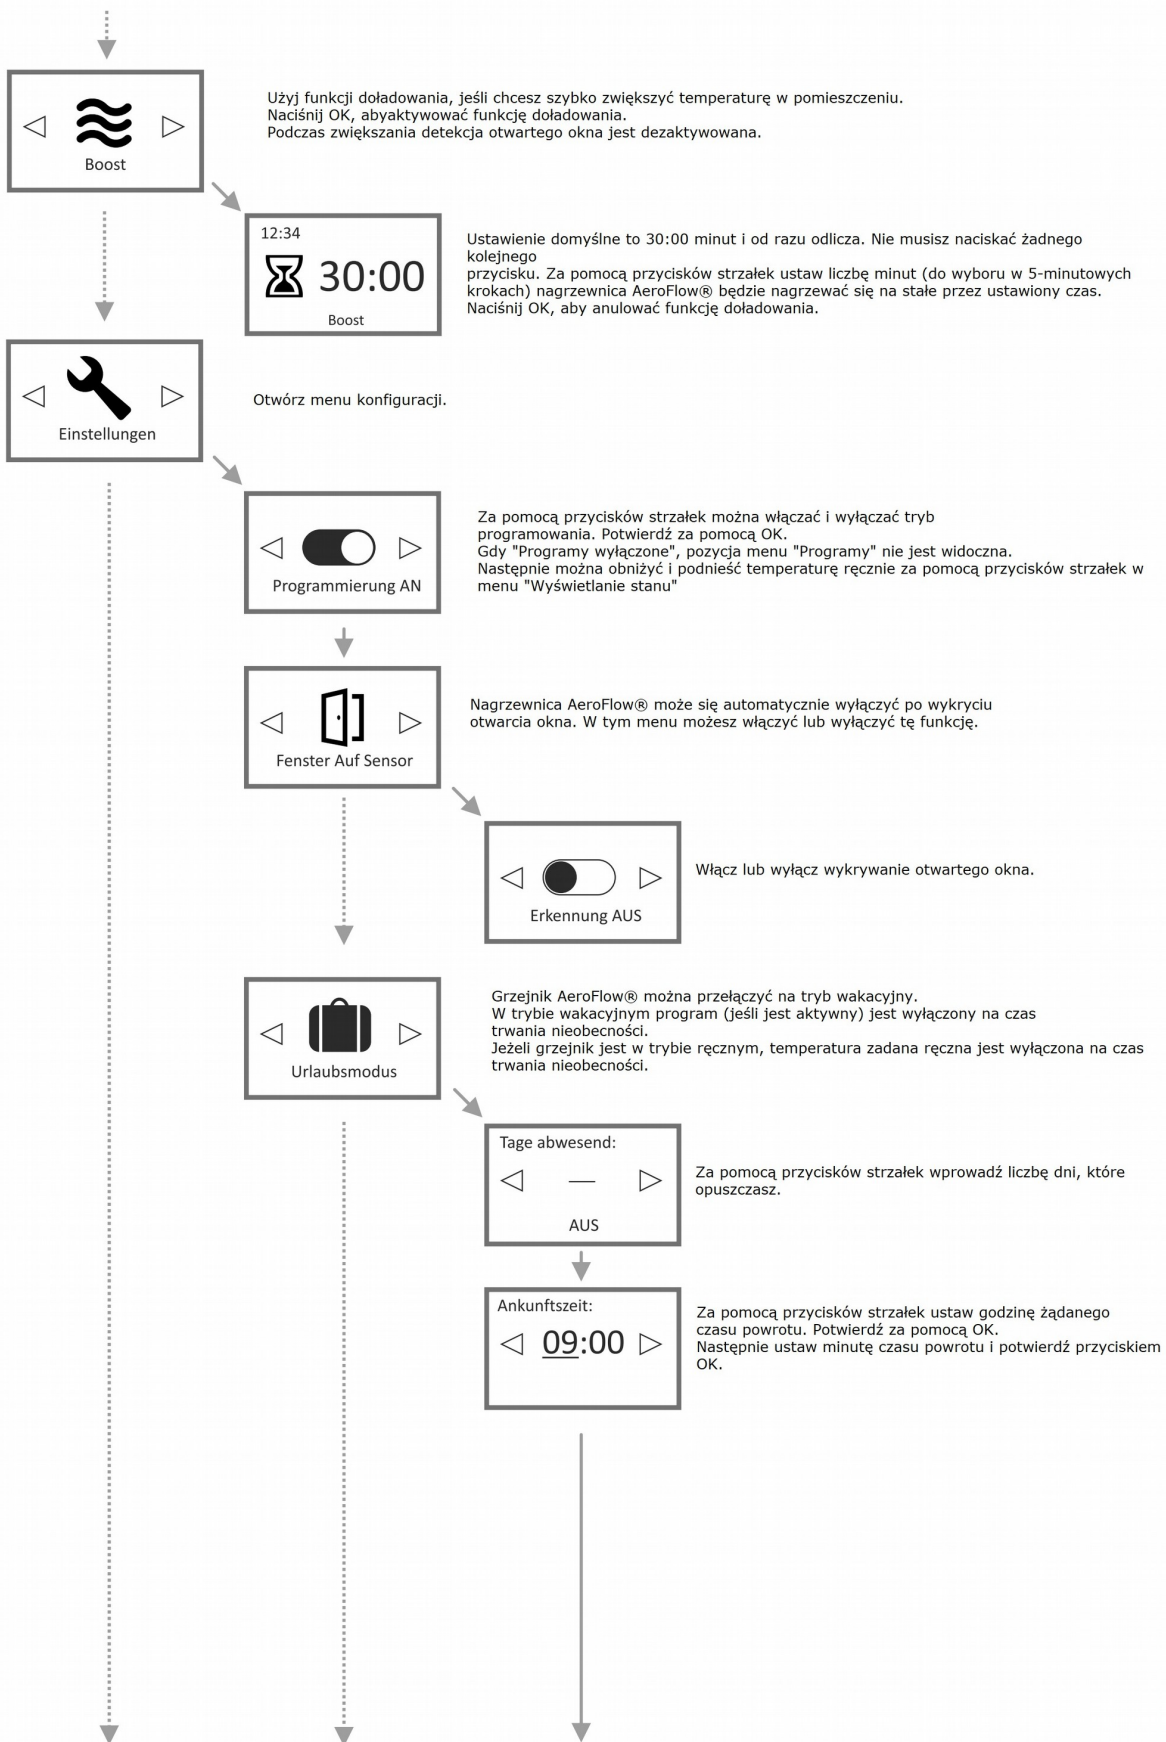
◁ ▷
Boost

Użyj funkcji doładowania, jeśli chcesz szybko zwiększyć temperaturę w pomieszczeniu.
Naciśnij OK, abyaktywować funkcję doładowania.
Podczas zwiększania detekcja otwartego okna jest dezaktywowana.

12:34
30:00
Boost

Ustawienie domyślne to 30:00 minut i od razu odlicza. Nie musisz naciskać żadnego kolejnego przycisku. Za pomocą przycisków strzałek ustaw liczbę minut (do wyboru w 5-minutowych krokach) nagrzewnica AeroFlow® będzie nagrzewać się na stałe przez ustawiony czas.
Naciśnij OK, aby anulować funkcję doładowania.

◁ ▷
Einstellungen

Otwórz menu konfiguracji.

◁ ▷
Programmierung AN

Za pomocą przycisków strzałek można włączać i wyłączać tryb programowania. Potwierdź za pomocą OK.
Gdy "Programy wyłączone", pozycja menu "Programy" nie jest widoczna.
Następnie można obniżyć i podnieść temperaturę ręcznie za pomocą przycisków strzałek w menu "Wyświetlanie stanu"

◁ ▷
Fenster Auf Sensor

Nagrzewnica AeroFlow® może się automatycznie wyłączyć po wykryciu otwarcia okna. W tym menu możesz włączyć lub wyłączyć tę funkcję.

◁ ▷
Erkennung AUS

Włącz lub wyłącz wykrywanie otwartego okna.

◁ ▷
Urlaubsmodus

Grzejnik AeroFlow® można przełączyć na tryb wakacyjny.
W trybie wakacyjnym program (jeśli jest aktywny) jest wyłączony na czas trwania nieobecności.
Jeżeli grzejnik jest w trybie ręcznym, temperatura zadana ręczna jest wyłączona na czas trwania nieobecności.

Tage abwesend:
◁ — ▷
AUS

Za pomocą przycisków strzałek wprowadź liczbę dni, które opuszczasz.

Ankunftszeit:
◁ 09:00 ▷

Za pomocą przycisków strzałek ustaw godzinę żądanego czasu powrotu. Potwierdź za pomocą OK.
Następnie ustaw minutę czasu powrotu i potwierdź przyciskiem OK.